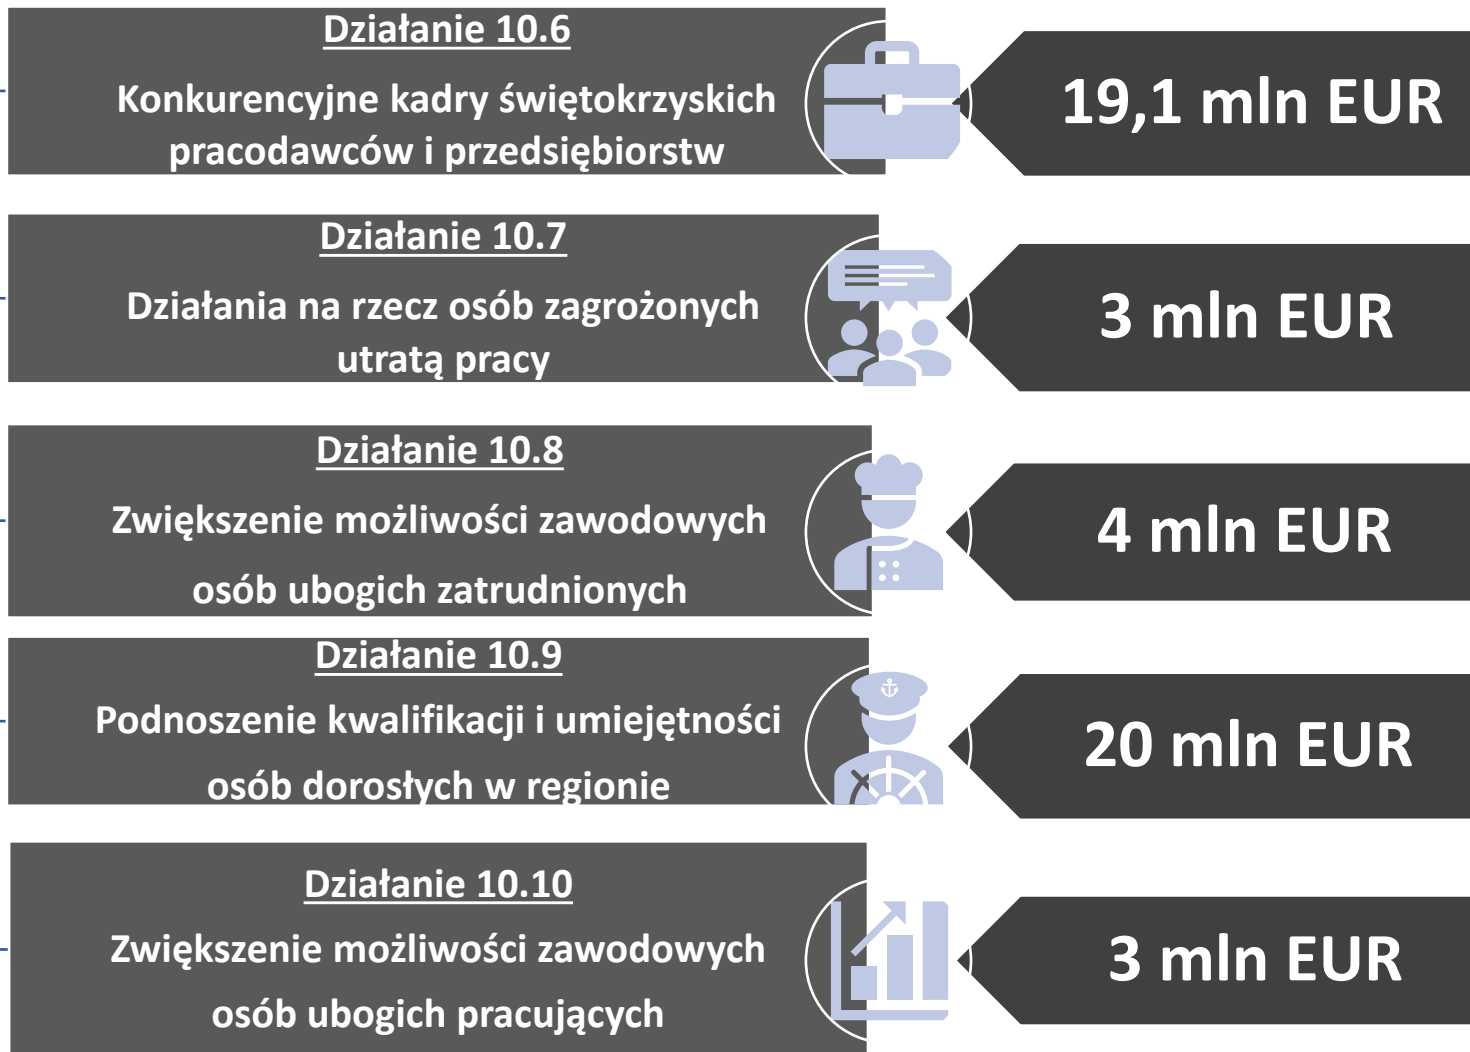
Działanie 10.6
Konkurencyjne kadry świętokrzyskich pracodawców i przedsiębiorstw

19,1 mln EUR

Działanie 10.7
Działania na rzecz osób zagrożonych utratą pracy

3 mln EUR

Działanie 10.8
Zwiększenie możliwości zawodowych osób ubogich zatrudnionych

4 mln EUR

Działanie 10.9
Podnoszenie kwalifikacji i umiejętności osób dorosłych w regionie

20 mln EUR

Działanie 10.10
Zwiększenie możliwości zawodowych osób ubogich pracujących

3 mln EUR